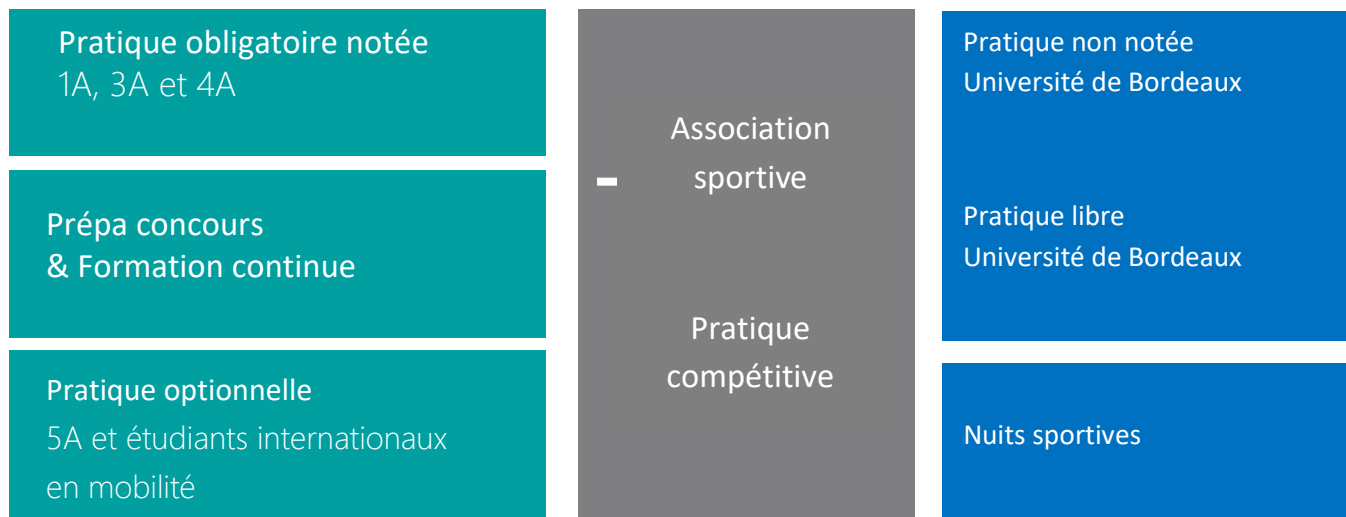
Pratique obligatoire notée
1A, 3A et 4A

Prépa concours
& Formation continue

Pratique optionnelle
5A et étudiants internationaux en mobilité

-

Association sportive

Pratique compétitive

Pratique non notée
Université de Bordeaux

Pratique libre
Université de Bordeaux

Nuits sportives